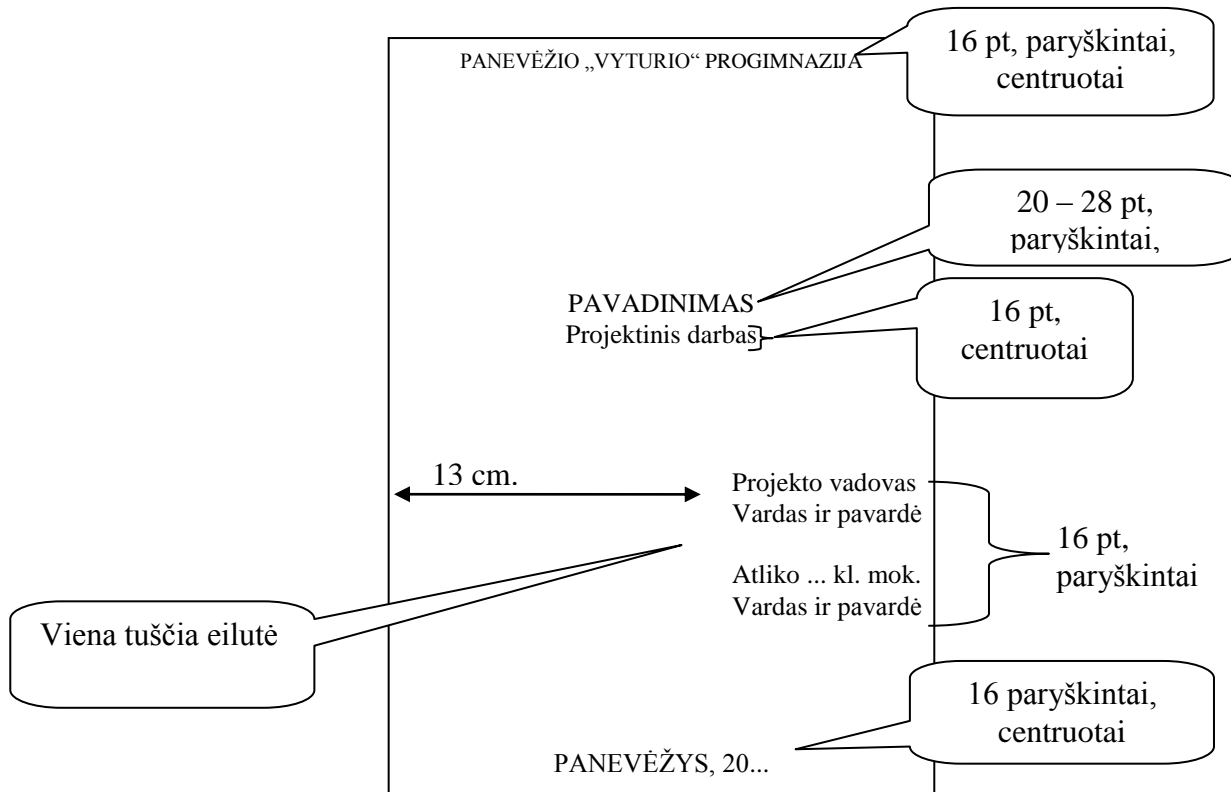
PANEVĖŽIO „VYTURIO“ PROGIMNAZIJA

16 pt, paryškintai, centruotai

20 – 28 pt, paryškintai,

PAVADINIMAS
Projektinis darbas

16 pt, centruotai

13 cm.

Projekto vadovas
Vardas ir pavardė

Atliko ... kl. mok.
Vardas ir pavardė

16 pt, paryškintai

Viena tuščia eilutė

16 paryškintai, centruotai

PANEVĖŽYS, 20...